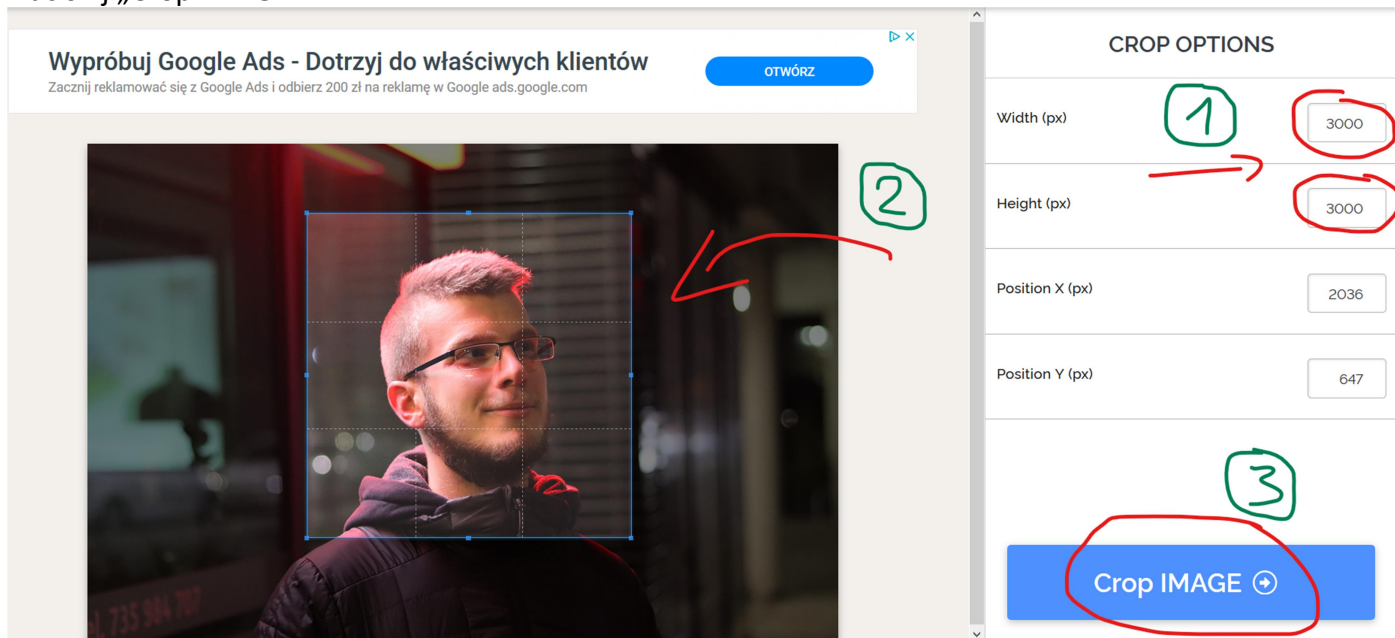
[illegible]

Wypróbuj Google Ads - Dotrzyj do właściwych klientów
Zacznij reklamować się z Google Ads i odbierz 200 zł na reklamę w Google ads.google.com
OTWÓRZ

CROP OPTIONS
Width (px) 3000
Height (px) 3000
Position X (px) 2036
Position Y (px) 647

1
2
3

Crop IMAGE

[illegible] 735 984 707